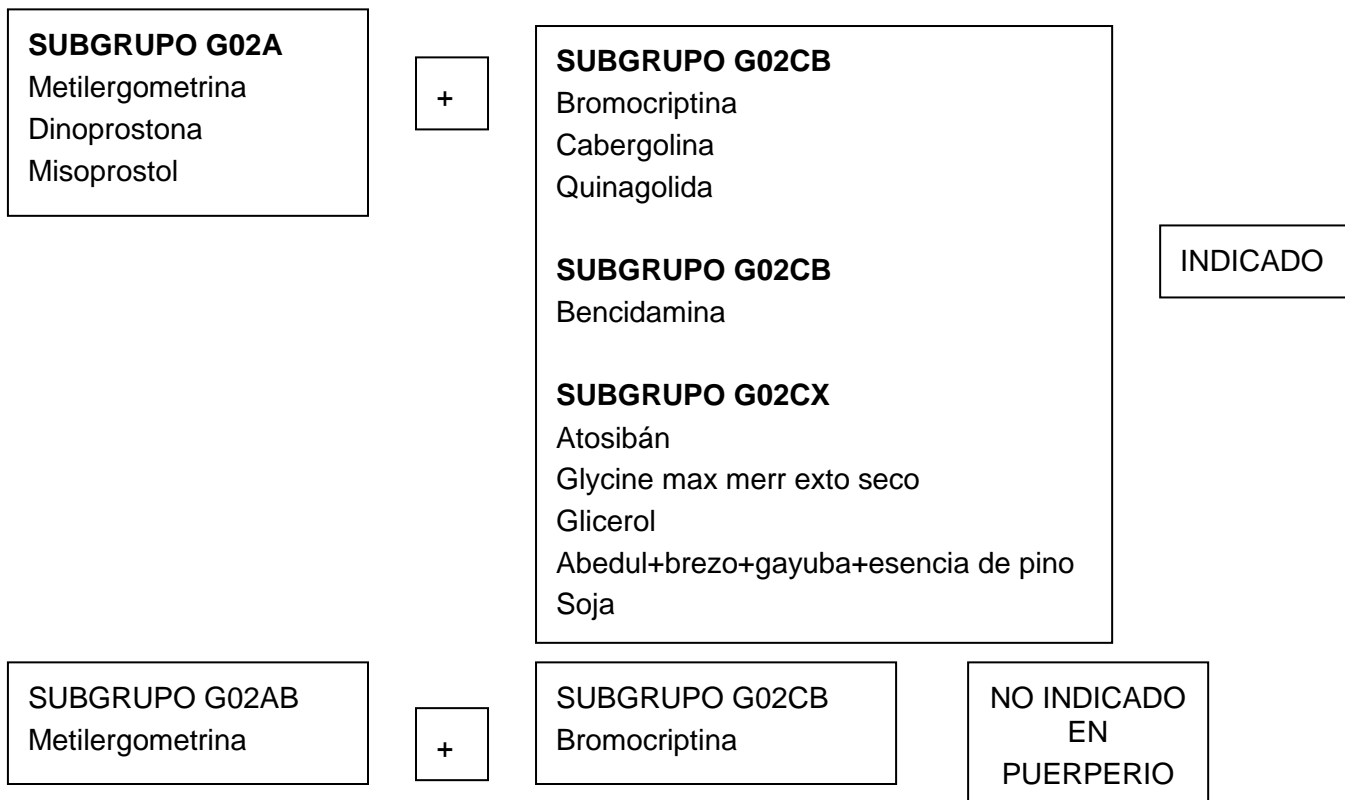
**SUBGRUPO G02A**
Metilergometrina
Dinoprostona
Misoprostol

+

**SUBGRUPO G02CB**
Bromocriptina
Cabergolina
Quinagolida

**SUBGRUPO G02CB**
Bencidamina

**SUBGRUPO G02CX**
Atosibán
Glycine max merr exto seco
Glicerol
Abedul+brezo+gayuba+esencia de pino
Soja

INDICADO

SUBGRUPO G02AB
Metilergometrina

+

SUBGRUPO G02CB
Bromocriptina

NO INDICADO EN PUERPERIO